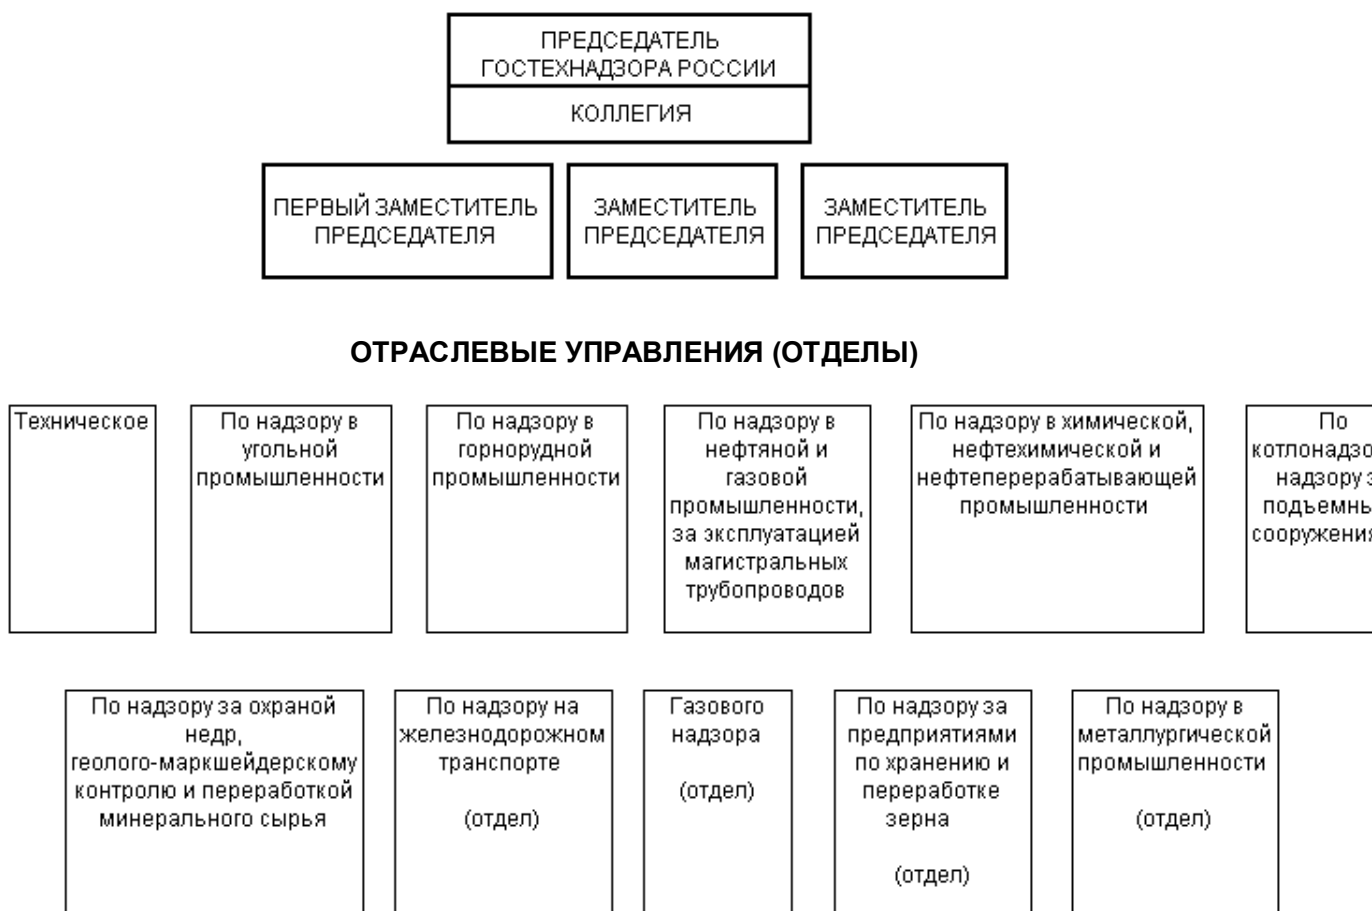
ПРЕДСЕДАТЕЛЬ ГОСТЕХНАДЗОРА РОССИИ

КОЛЛЕГИЯ

ПЕРВЫЙ ЗАМЕСТИТЕЛЬ ПРЕДСЕДАТЕЛЯ

ЗАМЕСТИТЕЛЬ ПРЕДСЕДАТЕЛЯ

ЗАМЕСТИТЕЛЬ ПРЕДСЕДАТЕЛЯ

ОТРАСЛЕВЫЕ УПРАВЛЕНИЯ (ОТДЕЛЫ)

Техническое

По надзору в угольной промышленности

По надзору в горнорудной промышленности

По надзору в нефтяной и газовой промышленности, за эксплуатацией магистральных трубопроводов

По надзору в химической, нефтехимической и нефтеперерабатывающей промышленности

По котлонадзо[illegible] надзору з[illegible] подъемны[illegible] сооружения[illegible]

По надзору за охраной недр, геолого-маркшейдерскому контролю и переработкой минерального сырья

По надзору на железнодорожном транспорте

(отдел)

Газового надзора

(отдел)

По надзору за предприятиями по хранению и переработке зерна

(отдел)

По надзору в металлургической промышленности

(отдел)